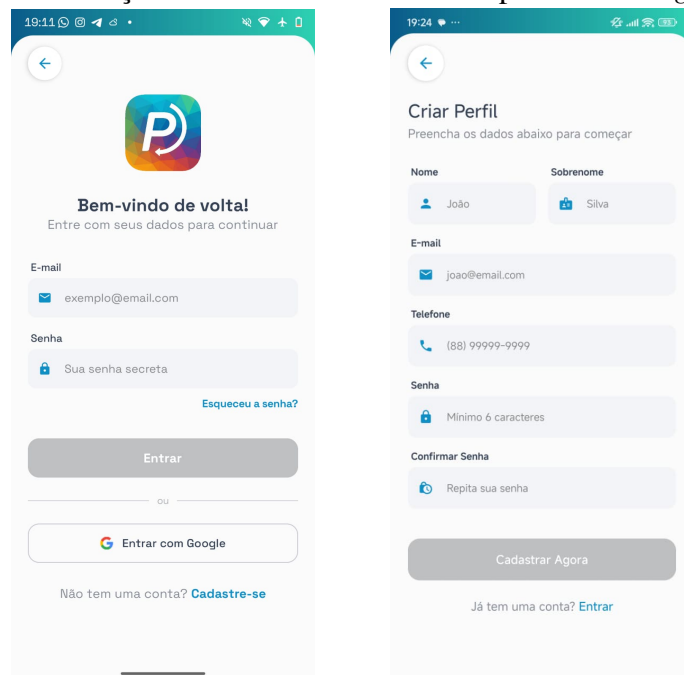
19:11

Bem-vindo de volta!
Entre com seus dados para continuar

E-mail
exemplo@email.com

Senha
Sua senha secreta

Esqueceu a senha?

Entrar

ou

Entrar com Google

Não tem uma conta? Cadastre-se

19:24

Criar Perfil
Preencha os dados abaixo para começar

Nome
João

Sobrenome
Silva

E-mail
joao@email.com

Telefone
(88) 99999-9999

Senha
Mínimo 6 caracteres

Confirmar Senha
Repita sua senha

Cadastrar Agora

Já tem uma conta? Entrar